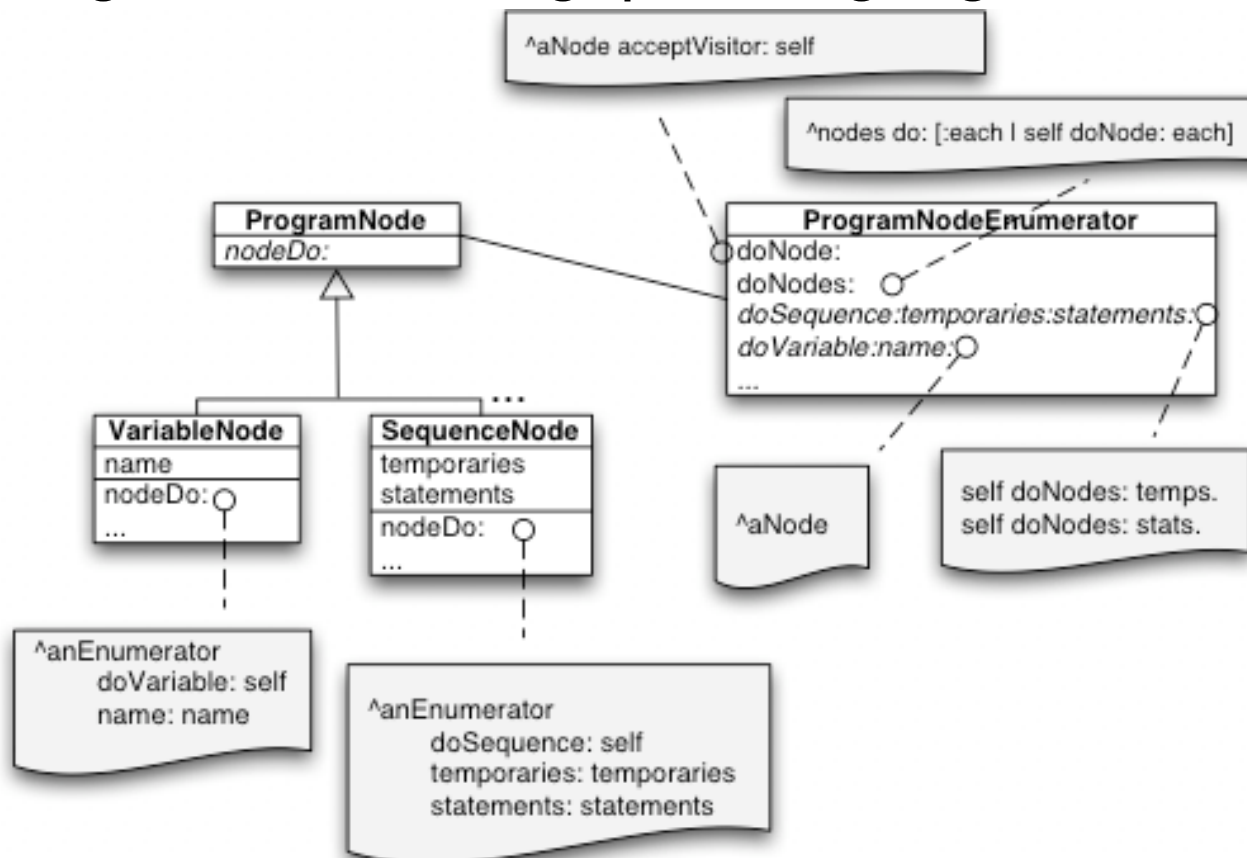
^aNode acceptVisitor: self

^nodes do: [:each | self doNode: each]

ProgramNode
nodeDo:

ProgramNodeEnumerator
doNode:
doNodes:
doSequence:temporaries:statements:
doVariable:name:
...

...

VariableNode
name
nodeDo:
...

SequenceNode
temporaries
statements
nodeDo:
...

^aNode

self doNodes: temps.
self doNodes: stats.

^anEnumerator
doVariable: self
name: name

^anEnumerator
doSequence: self
temporaries: temporaries
statements: statements